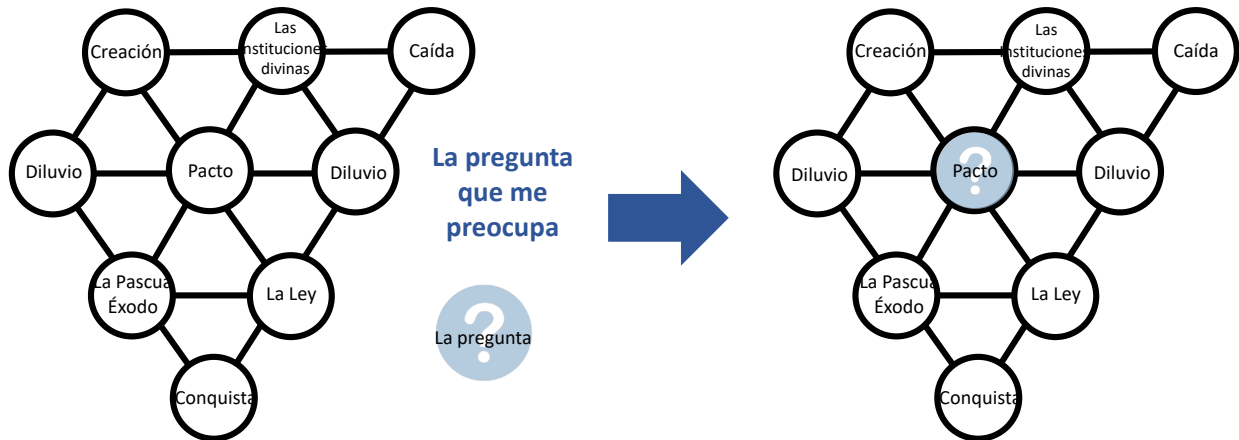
Creación

Las Instituciones divinas

Caída

Diluvio

Pacto

Diluvio

La Pascua Éxodo

La Ley

Conquista

La pregunta que me preocupa

?

La pregunta

Creación

Las Instituciones divinas

Caída

Diluvio

?

Pacto

Diluvio

La Pascua Éxodo

La Ley

Conquista